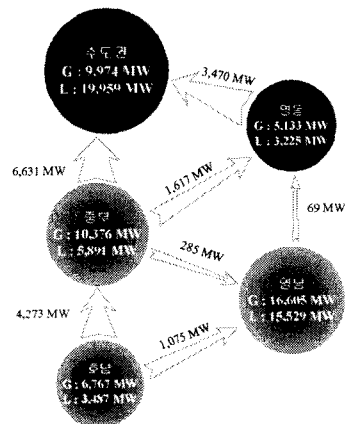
수도권
G : 9,974 MW
L : 19,959 MW

3,470 MW

영동
G : 5,133 MW
L : 3,225 MW

6,631 MW

1,617 MW

중부
G : 10,376 MW
L : 5,891 MW

69 MW

285 MW

영남
G : 16,605 MW
L : 15,529 MW

4,273 MW

1,075 MW

호남
G : 6,767 MW
L : 3,487 MW